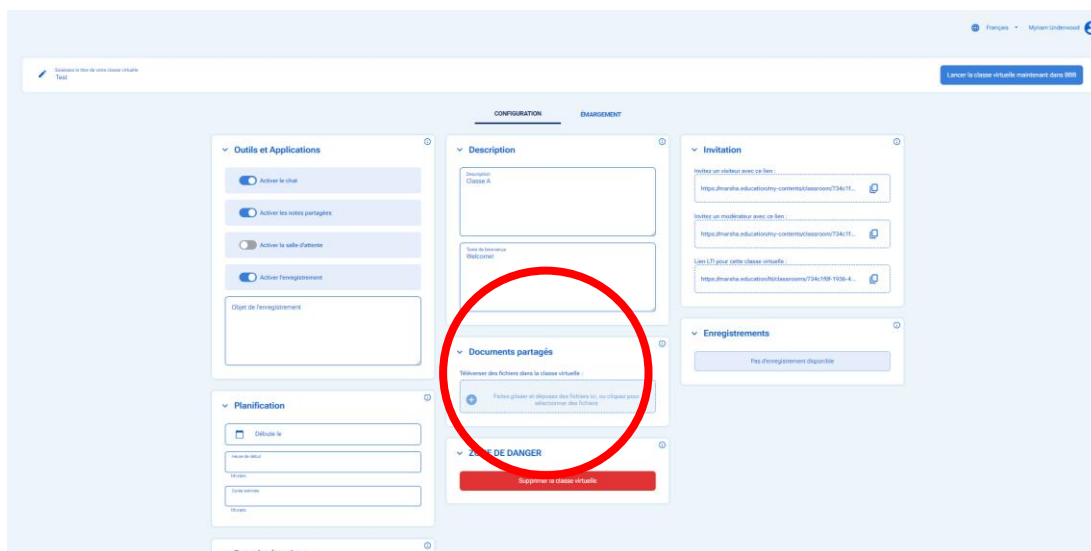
Français Myriam Underwood

Saisissez le titre de votre classe virtuelle
Test

Lancer la classe virtuelle maintenant dans BBB

CONFIGURATION
ÉMARGEMENT

Outils et Applications

Activer le chat

Activer les notes partagées

Activer la salle d'attente

Activer l'enregistrement

Objet de l'enregistrement

Planification

Débute le

Heure de début

hh:mm

Durée estimée

hh:mm

Description

Description
Classe A

Texte de bienvenue
Welcome!

Documents partagés

Téléverser des fichiers dans la classe virtuelle :

Faites glisser et déposez des fichiers ici, ou cliquez pour sélectionner des fichiers

ZONE DE DANGER

Supprimer la classe virtuelle

Invitation

Invitez un visiteur avec ce lien :

https://marsha.education/my-contents/classroom/734c1f...

Invitez un modérateur avec ce lien :

https://marsha.education/my-contents/classroom/734c1f...

Lien LTI pour cette classe virtuelle :

https://marsha.education/lti/classrooms/734c1f8f-1936-4...

Enregistrements

Pas d'enregistrement disponible